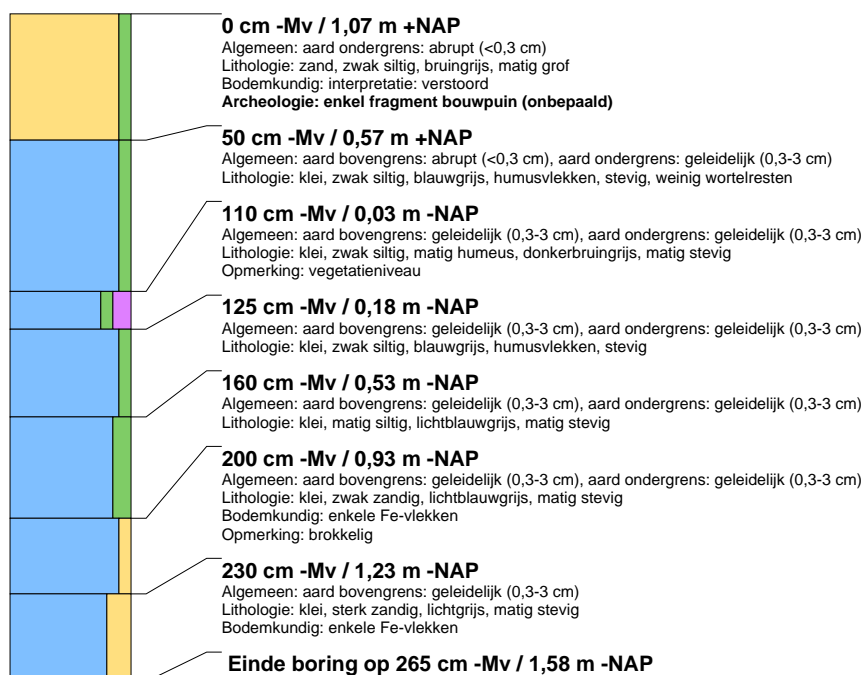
**0 cm -Mv / 1,07 m +NAP**
Algemeen: aard ondergrens: abrupt (<0,3 cm)
Lithologie: zand, zwak siltig, bruingrijs, matig grof
Bodemkundig: interpretatie: verstoord
**Archeologie: enkel fragment bouwpuin (onbepaald)**

**50 cm -Mv / 0,57 m +NAP**
Algemeen: aard bovengrens: abrupt (<0,3 cm), aard ondergrens: geleidelijk (0,3-3 cm)
Lithologie: klei, zwak siltig, blauwgrijs, humusvlekken, stevig, weinig wortelresten

**110 cm -Mv / 0,03 m -NAP**
Algemeen: aard bovengrens: geleidelijk (0,3-3 cm), aard ondergrens: geleidelijk (0,3-3 cm)
Lithologie: klei, zwak siltig, matig humeus, donkerbruingrijs, matig stevig
Opmerking: vegetatieniveau

**125 cm -Mv / 0,18 m -NAP**
Algemeen: aard bovengrens: geleidelijk (0,3-3 cm), aard ondergrens: geleidelijk (0,3-3 cm)
Lithologie: klei, zwak siltig, blauwgrijs, humusvlekken, stevig

**160 cm -Mv / 0,53 m -NAP**
Algemeen: aard bovengrens: geleidelijk (0,3-3 cm), aard ondergrens: geleidelijk (0,3-3 cm)
Lithologie: klei, matig siltig, lichtblauwgrijs, matig stevig

**200 cm -Mv / 0,93 m -NAP**
Algemeen: aard bovengrens: geleidelijk (0,3-3 cm), aard ondergrens: geleidelijk (0,3-3 cm)
Lithologie: klei, zwak zandig, lichtblauwgrijs, matig stevig
Bodemkundig: enkele Fe-vlekken
Opmerking: brokkelig

**230 cm -Mv / 1,23 m -NAP**
Algemeen: aard bovengrens: geleidelijk (0,3-3 cm)
Lithologie: klei, sterk zandig, lichtgrijs, matig stevig
Bodemkundig: enkele Fe-vlekken

**Einde boring op 265 cm -Mv / 1,58 m -NAP**